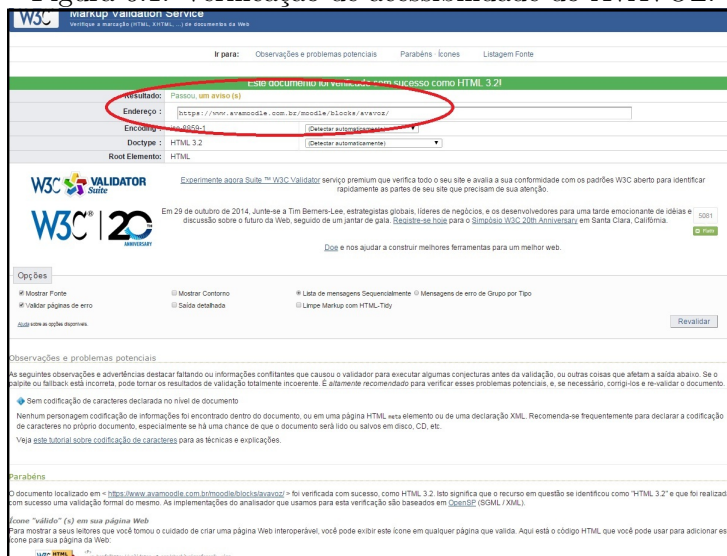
Figura 6.2: Verificação de acessibilidade do HTML 3.2.

W3C Markup Validation Service
Verifique a marcação (HTML, XHTML, ...) de documentos da Web

Ir para: Observações e problemas potenciais Parabéns · Ícones Listagem Fonte

Este documento foi verificado com sucesso como HTML 3.2!

Resultado: Passou, um aviso (s)
Endereço: https://www.avamoodle.com.br/moodle/blocks/avavoz/
Encoding: iso-8859-1 (Detectar automaticamente)
Doctype: HTML 3.2 (Detectar automaticamente)
Root Elemento: HTML

W3C VALIDATOR Suite
Experimente agora Suite ™ W3C Validator serviço premium que verifica todo o seu site e avalia a sua conformidade com os padrões W3C aberto para identificar rapidamente as partes de seu site que precisam de sua atenção.

W3C 20 ANNIVERSARY
Em 29 de outubro de 2014, Junte-se a Tim Berners-Lee, estrategistas globais, líderes de negócios, e os desenvolvedores para uma tarde emocionante de idéias e discussão sobre o futuro da Web, seguido de um jantar de gala. Registre-se hoje para o Simpósio W3C 20th Anniversary em Santa Clara, Califórnia.
5081
Flattr

Doe e nos ajudar a construir melhores ferramentas para um melhor web.

Opções
Mostrar Fonte Mostrar Contorno Lista de mensagens Sequencialmente Mensagens de erro de Grupo por Tipo
Validar páginas de erro Saída detalhada Limpe Markup com HTML-Tidy
Ajuda sobre as opções disponíveis.
Revalidar

Observações e problemas potenciais
As seguintes observações e advertências destacar faltando ou informações conflitantes que causou o validador para executar algumas conjecturas antes da validação, ou outras coisas que afetam a saída abaixo. Se o palpite ou fallback está incorreta, pode tornar os resultados de validação totalmente incoerente. É altamente recomendado para verificar esses problemas potenciais, e, se necessário, corrigi-los e re-validar o documento.

Sem codificação de caracteres declarada no nível de documento
Nenhum personagem codificação de informações foi encontrado dentro do documento, ou em uma página HTML meta elemento ou de uma declaração XML. Recomenda-se frequentemente para declarar a codificação de caracteres no próprio documento, especialmente se há uma chance de que o documento será lido ou salvos em disco, CD, etc.
Veja este tutorial sobre codificação de caracteres para as técnicas e explicações.

Parabéns
O documento localizado em < https://www.avamoodle.com.br/moodle/blocks/avavoz/ > foi verificada com sucesso, como HTML 3.2. Isto significa que o recurso em questão se identificou como "HTML 3.2" e que foi realizado com sucesso uma validação formal do mesmo. As implementações do analisador que usamos para esta verificação são baseados em OpenSP (SGML / XML).

Ícone "válido" (s) em sua página Web
Para mostrar a seus leitores que você tomou o cuidado de criar uma página Web interoperável, você pode exibir este ícone em qualquer página que valida. Aqui está o código HTML que você pode usar para adicionar este ícone para sua página da Web:
W3C HTML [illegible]